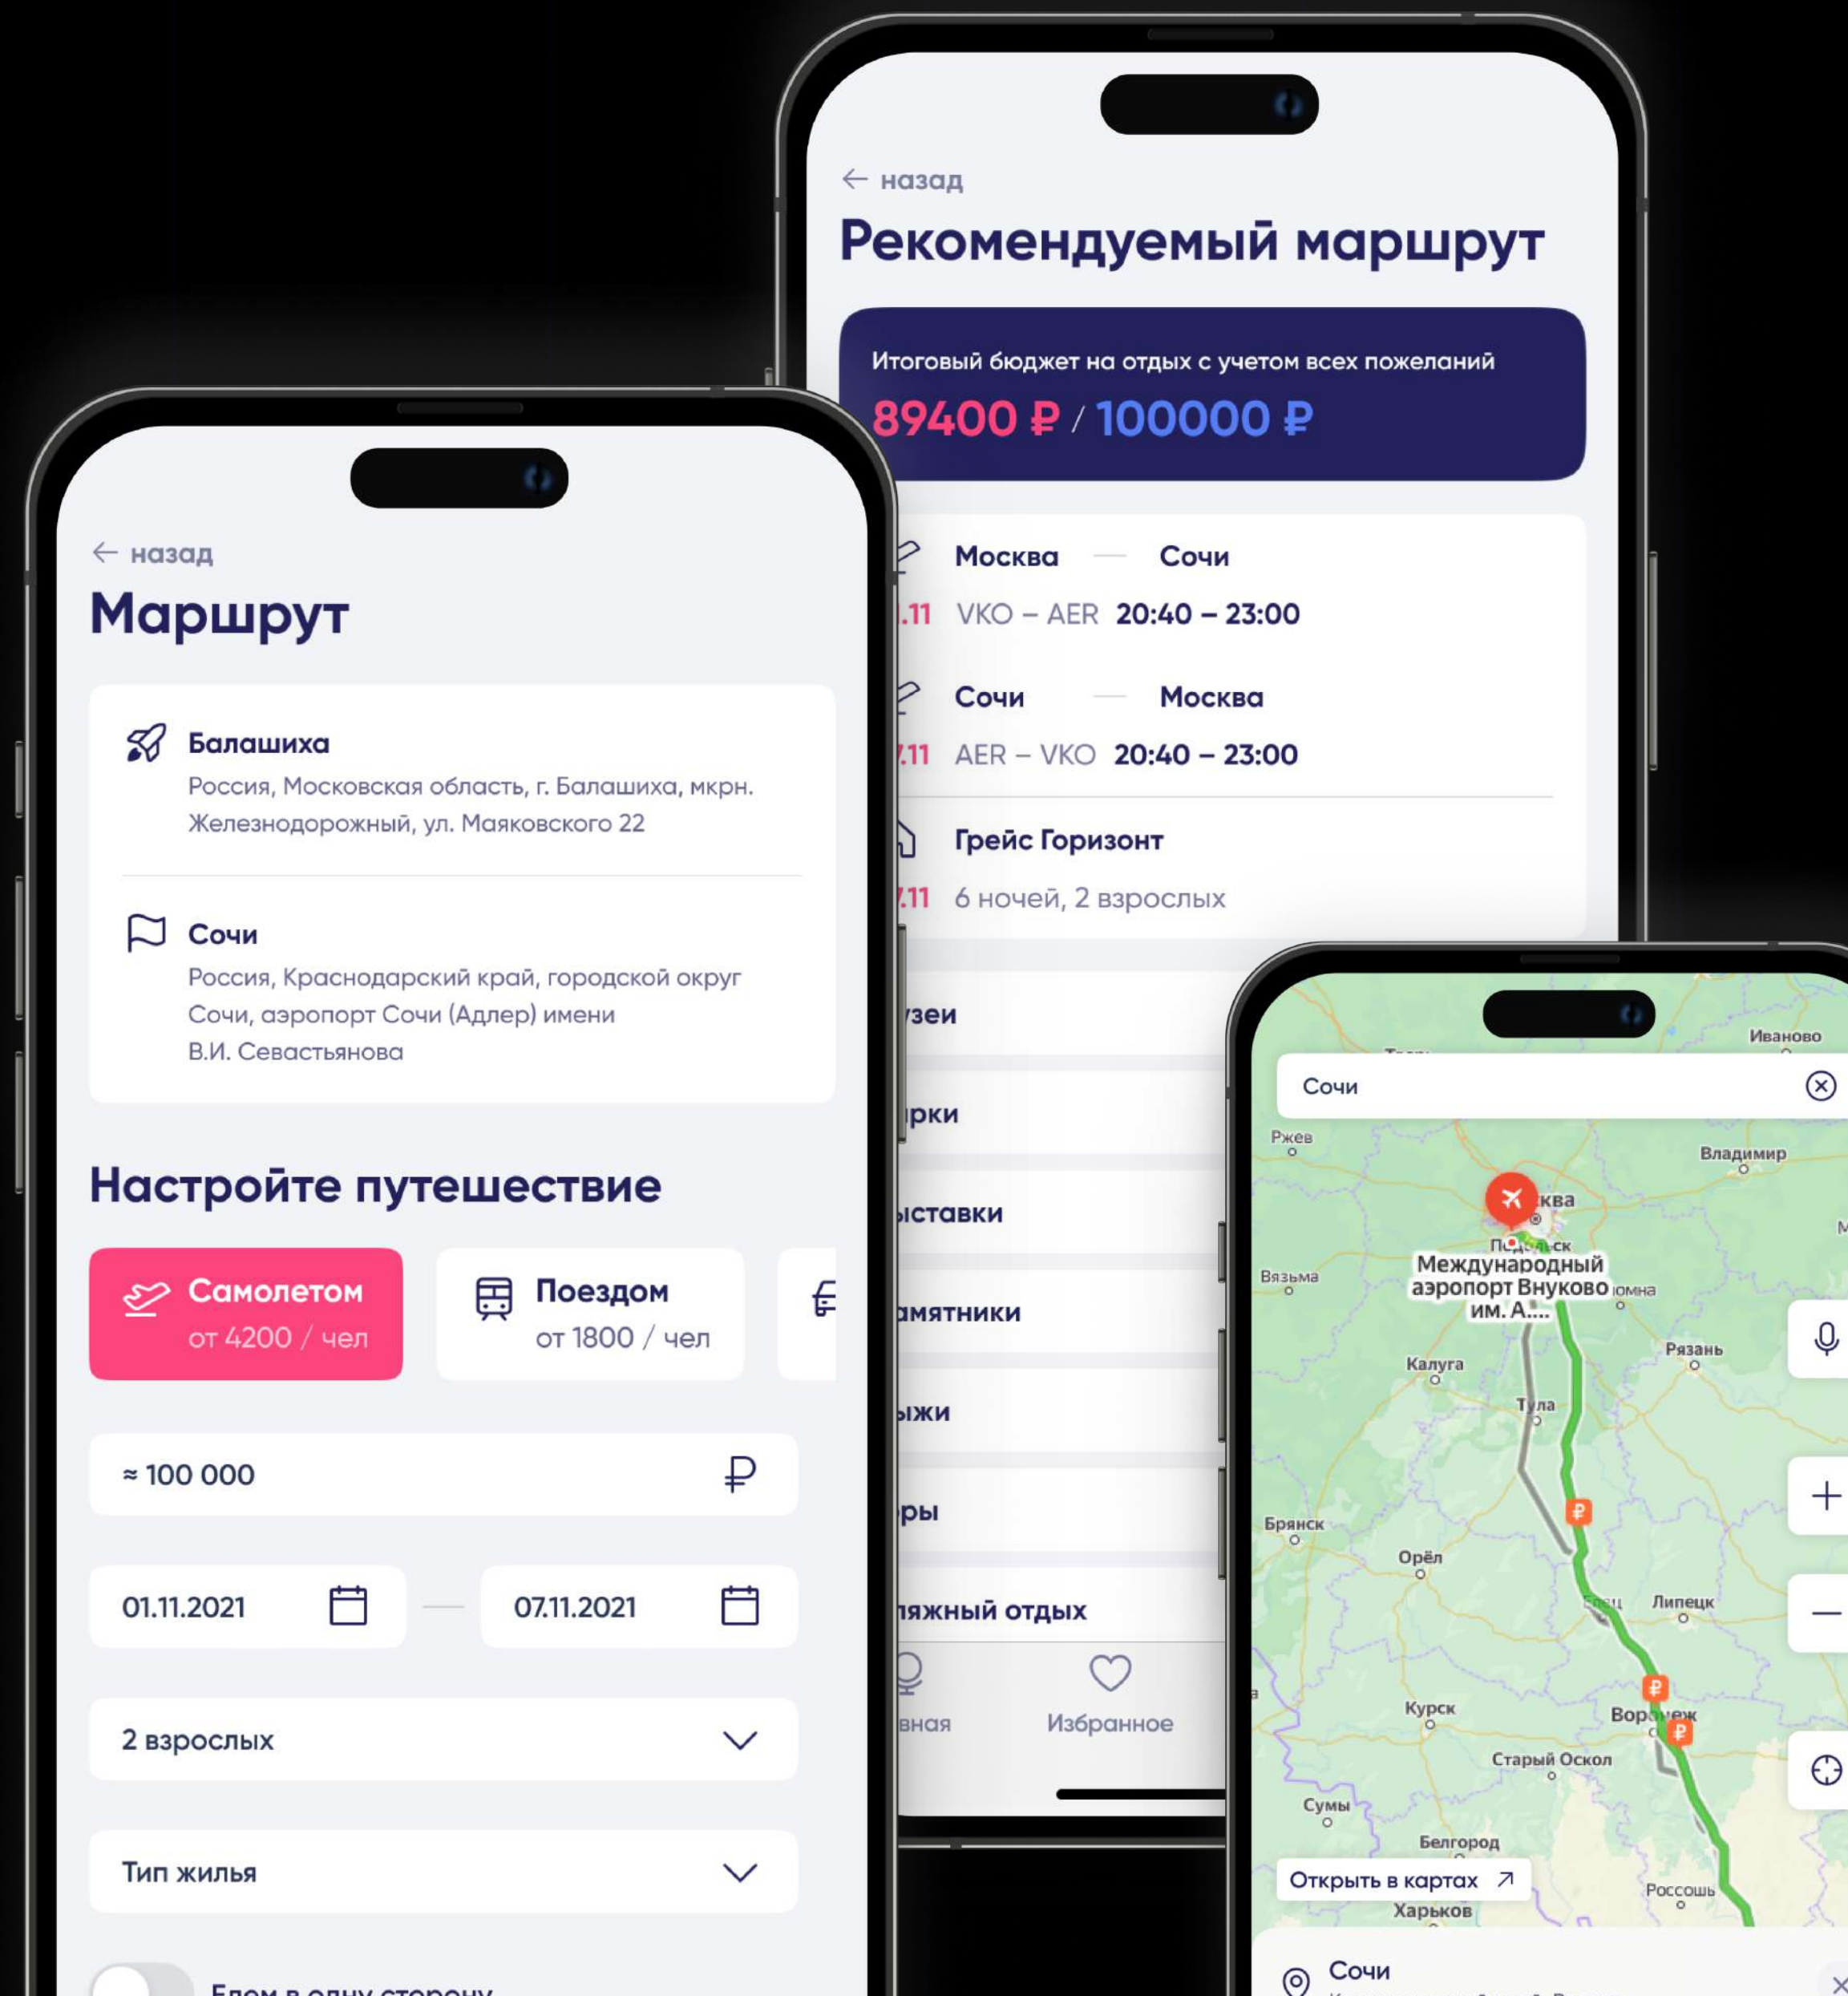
← назад

Рекомендуемый маршрут

Итоговый бюджет на отдых с учетом всех пожеланий

89400 ₽ / 100000 ₽

Москва — Сочи

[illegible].11 VKO – AER 20:40 – 23:00

Сочи — Москва

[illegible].11 AER – VKO 20:40 – 23:00

Грейс Горизонт

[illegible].11 6 ночей, 2 взрослых

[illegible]узеи

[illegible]рки

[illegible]ыставки

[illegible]амятники

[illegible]ыжи

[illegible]ры

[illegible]ляжный отдых

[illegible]вная

Избранное

← назад

Маршрут

Балашиха
Россия, Московская область, г. Балашиха, мкрн. Железнодорожный, ул. Маяковского 22

Сочи
Россия, Краснодарский край, городской округ Сочи, аэропорт Сочи (Адлер) имени В.И. Севастьянова

Настройте путешествие

Самолетом
от 4200 / чел

Поездом
от 1800 / чел

≈ 100 000 ₽

01.11.2021 — 07.11.2021

2 взрослых

Тип жилья

Едем в одну сторону

Сочи

Иваново
Ржев
Владимир
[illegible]ква
Вязьма
Международный аэропорт Внуково им. А....
Рязань
Калуга
Тула
Брянск
Орёл
Липецк
Курск
Воронеж
Старый Оскол
Сумы
Белгород
Открыть в картах ↗
Россошь
Харьков

Сочи